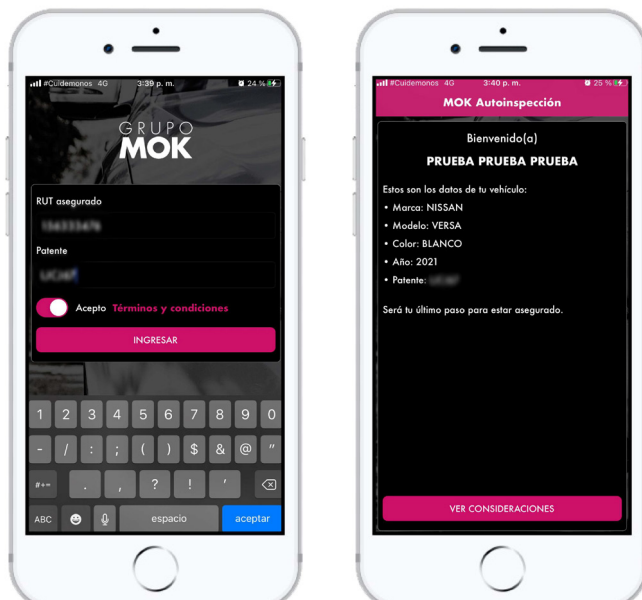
#Cuidemonos 4G 3:39 p. m. 24 %

GRUPO
MOK

RUT asegurado
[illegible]

Patente
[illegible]

Acepto Términos y condiciones

INGRESAR

1 2 3 4 5 6 7 8 9 0
- / : ; ( ) $ & @ "
#+= . , ? ! '
ABC espacio aceptar

#Cuidemonos 4G 3:40 p. m. 25 %

MOK Autoinspección

Bienvenido(a)

PRUEBA PRUEBA PRUEBA

Estos son los datos de tu vehículo:

• Marca: NISSAN
• Modelo: VERSA
• Color: BLANCO
• Año: 2021
• Patente: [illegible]

Será tu último paso para estar asegurado.

VER CONSIDERACIONES